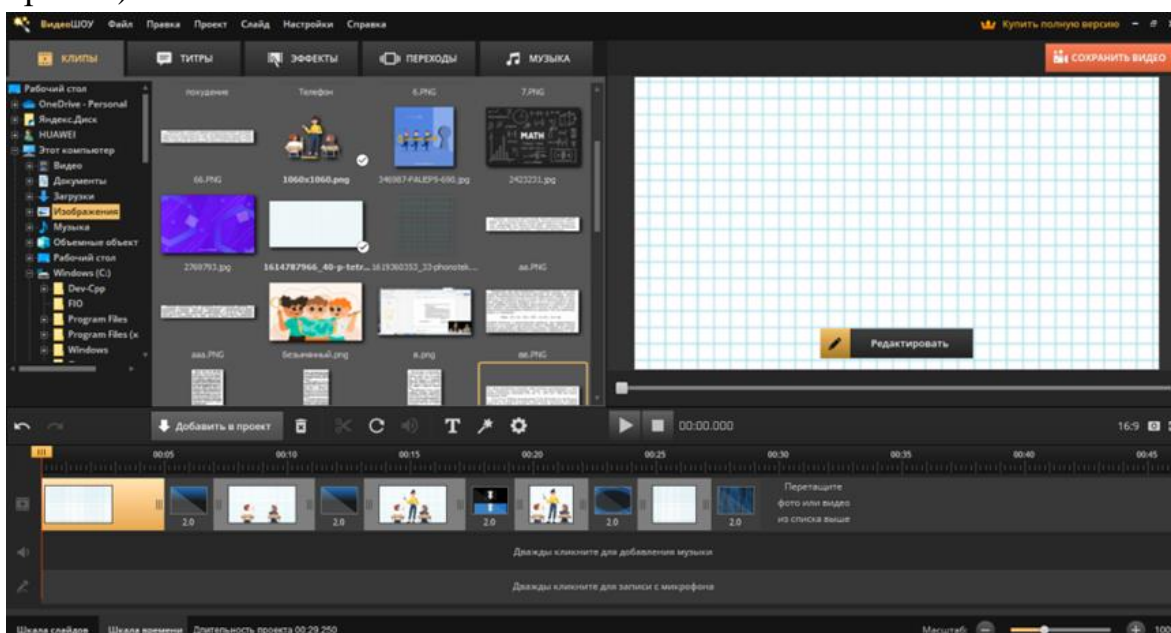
ВидеоШОУ Файл Правка Проект Слайд Настройки Справка

Купить полную версию

КЛИПЫ ТИТРЫ ЭФФЕКТЫ ПЕРЕХОДЫ МУЗЫКА

СОХРАНИТЬ ВИДЕО

Рабочий стол
OneDrive - Personal
Яндекс.Диск
HUAWEI
Этот компьютер
Видео
Документы
Загрузки
Изображения
Музыка
Объемные объект
Рабочий стол
Windows (C:)
Dev-Cpp
FIO
Program Files
Program Files (x
Windows

покупение Телефон 6.PNG 7.PNG

MATH

66.PNG 1060x1060.png 340987-PALEP9-690.jpg 2423231.jpg

2769793.jpg 1614787966_40-p-tetr... 1619360353_33-phonotek... aa.PNG

aaa.PNG Безымянный.png a.png aa.PNG

Редактировать

Добавить в проект

T

00:00.000

16:9

00:05 00:10 00:15 00:20 00:25 00:30 00:35 00:40 00:45

2.0 2.0 2.0 2.0 2.0

Перетащите фото или видео из списка выше

Дважды кликните для добавления музыки

Дважды кликните для записи с микрофона

Шкала слайдов Шкала времени Длительность проекта 00:29.250

Масштаб 100